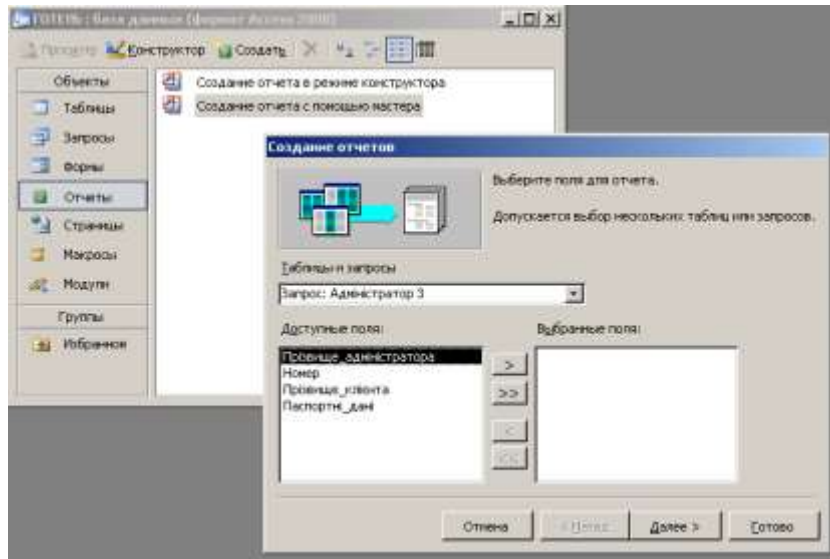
ГОТЕЛЬ : база данных (формат Access 2000)

Просмотр Конструктор Создать

Объекты
Таблицы
Запросы
Формы
Отчеты
Страницы
Макросы
Модули
Группы
Избранное

Создание отчета в режиме конструктора
Создание отчета с помощью мастера

Создание отчетов

Выберите поля для отчета.

Допускается выбор нескольких таблиц или запросов.

Таблицы и запросы
Запрос: Адмнистратор 3

Доступные поля:
Призвище_адміністратора
Номер
Призвище_клієнта
Паспортні_дані

Выбранные поля:

>
>>
<
<<

Отмена
< Назад
Далее >
Готово